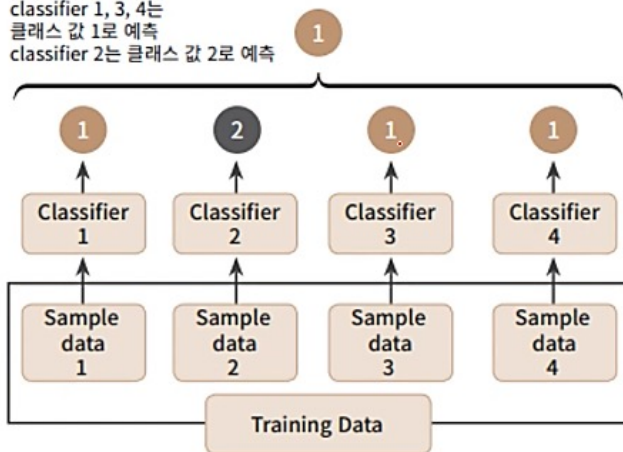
classifier 1, 3, 4는
클래스 값 1로 예측
classifier 2는 클래스 값 2로 예측

1

1

2

1

1

Classifier
1

Classifier
2

Classifier
3

Classifier
4

Sample
data
1

Sample
data
2

Sample
data
3

Sample
data
4

Training Data